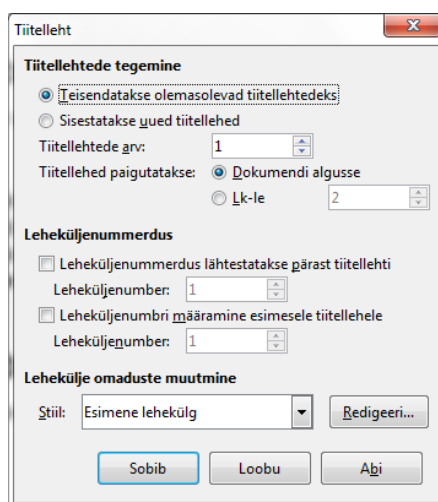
Tiitelleht

Tiitellehtede tegemine

Teisendatakse olemasolevad tiitellehtedeks

Sisestatakse uued tiitellehed

Tiitellehtede arv: 1

Tiitellehed paigutatakse: Dokumendi algusse

Lk-le 2

Leheküljenummerdus

Leheküljenummerdus lähtestatakse pärast tiitellehti

Leheküljenumber: 1

Leheküljenumbri määramine esimesele tiitellehele

Leheküljenumber: 1

Lehekülje omaduste muutmine

Stiil: Esimene lehekülg

Redigeeri...

Sobib

Loobu

Abi